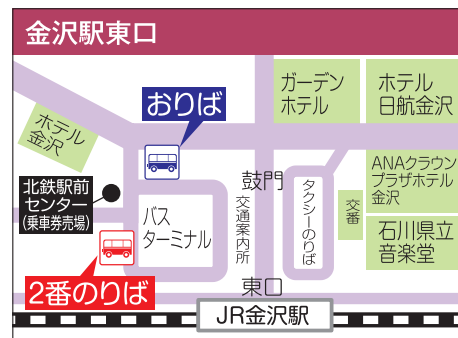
金沢駅東口

ホテル金沢

おりば

ガーデンホテル

ホテル日航金沢

北鉄駅前センター（乗車券売場）

バスターミナル

鼓門

交通案内所

タクシーのりば

交番

ANAクラウンプラザホテル金沢

石川県立音楽堂

2番のりば

東口

JR金沢駅